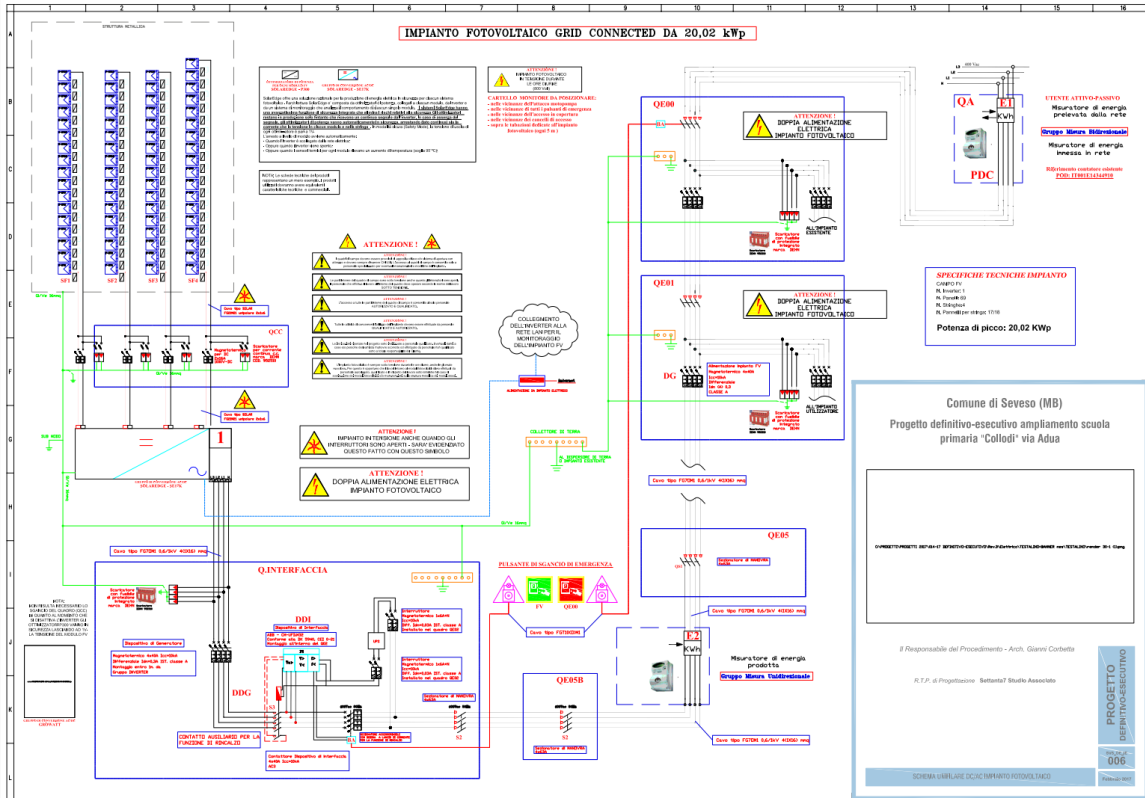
IMPIANTO FOTOVOLTAICO GRID CONNECTED DA 20,02 kWp

STRUTTURA METALLICA

SF1
SF2
SF3
SF4

ATTENZIONE !
IMPIANTO FOTOVOLTAICO IN TENSIONE DURANTE LE ORE DIURNE

CARTELLO MONITORE DA POSIZIONARE:
- nelle vicinanze dell'attacco motopompa
- nelle vicinanze di tutti i pulsanti di emergenza
- nelle vicinanze dell'accesso in copertura
- nelle vicinanze dei cancelli di accesso
- sopra le tubazioni dedicate all'impianto fotovoltaico (ogni 5 m)

ATTENZIONE !

QCC

COLLEGAMENTO DELL'INVERTER ALLA RETE LAN PER IL MONITORAGGIO DELL'IMPIANTO FV

COLLETTORE DI TERRA

ATTENZIONE !
IMPIANTO IN TENSIONE ANCHE QUANDO GLI INTERRUTTORI SONO APERTI - SARA' EVIDENZIATO QUESTO FATTO CON QUESTO SIMBOLO

ATTENZIONE !
DOPPIA ALIMENTAZIONE ELETTRICA IMPIANTO FOTOVOLTAICO

QE00
ATTENZIONE !
DOPPIA ALIMENTAZIONE ELETTRICA IMPIANTO FOTOVOLTAICO

ALL'IMPIANTO ESISTENTE

QE01
ATTENZIONE !
DOPPIA ALIMENTAZIONE ELETTRICA IMPIANTO FOTOVOLTAICO

DG

ALL'IMPIANTO UTILIZZATORE

QA
E1
kWh
PDC

UTENTE ATTIVO-PASSIVO
Misuratore di energia prelevata dalla rete
Gruppo Misura Bidirezionale
Misuratore di energia immessa in rete

SPECIFICHE TECNICHE IMPIANTO
CAMPO FV
N. Inverter: 1
N. Pannelli: 69
N. Stringhe: 4
N. Pannelli per stringa: 17/18
Potenza di picco: 20,02 KWp

Comune di Seveso (MB)
Progetto definitivo-esecutivo ampliamento scuola primaria "Collodi" via Adua

Il Responsabile del Procedimento - Arch. Gianni Corbetta
R.T.P. di Progettazione SettantaT Studio Associato

PROGETTO DEFINITIVO-ESECUTIVO
006

SCHEMA UNIFILARE DC/AC IMPIANTO FOTOVOLTAICO

Q.INTERFACCIA
DDI
DDG
CONTATTO AUSILIARIO PER LA FUNZIONE DI RINCALZO

PULSANTE DI SGANCIO DI EMERGENZA
FV
QE00

QE05
QE05B
S2

E2
kWh
Misuratore di energia prodotta
Gruppo Misura Unidirezionale

Cavo tipo FG7OM1 0,6/1kV 4(1X16) mmq